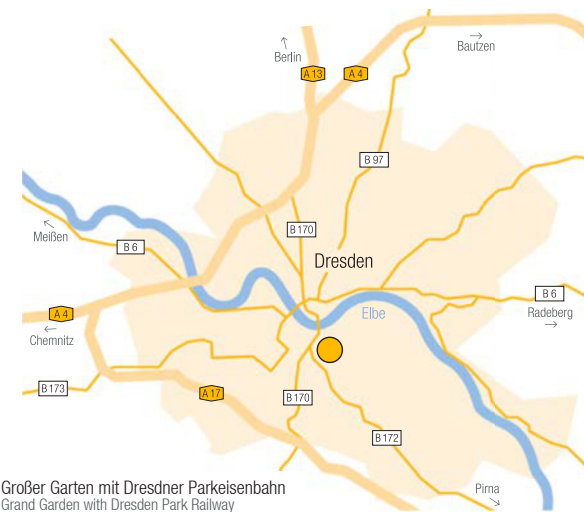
↑
Berlin

→
Bautzen

A 13
A 4

B 97

←
Meißen

B 6

B 170

Dresden

Elbe

B 6

Radeberg
→

A 4

←
Chemnitz

B173

A 17

B 170

B172

Pirna
↘

Großer Garten mit Dresdner Parkeisenbahn
Grand Garden with Dresden Park Railway